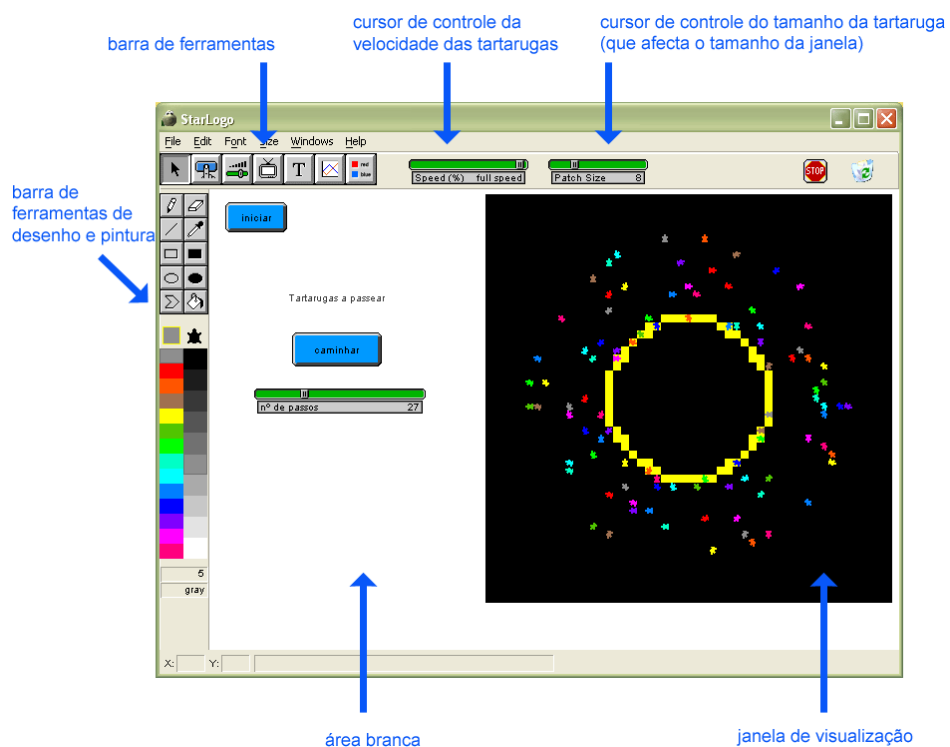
cursor de controle da velocidade das tartarugas

cursor de controle do tamanho da tartaruga (que afecta o tamanho da janela)

barra de ferramentas

barra de ferramentas de desenho e pintura

StarLogo

File Edit Font Size Windows Help

red
blue

Speed (%) full speed

Patch Size 8

STOP

iniciar

Tartarugas a passear

caminhar

nº de passos 27

5
gray

X: Y:

área branca

janela de visualização